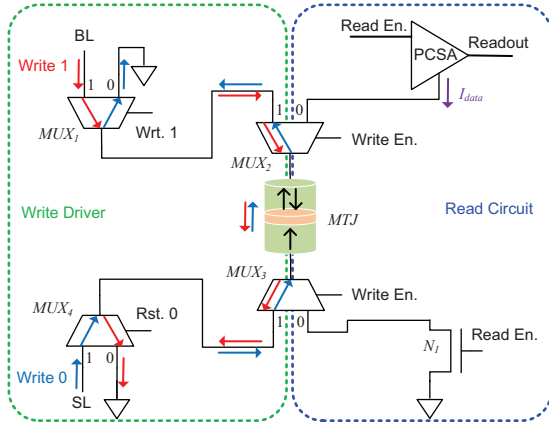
BL

Write 1

1 0

$MUX_1$

Wrt. 1

Read En.

PCSA

Readout

$I_{data}$

1 0

$MUX_2$

Write En.

Write Driver

$MTJ$

Read Circuit

$MUX_3$

Write En.

$MUX_4$

Rst. 0

1 0

1 0

Read En.

$N_1$

Write 0

SL